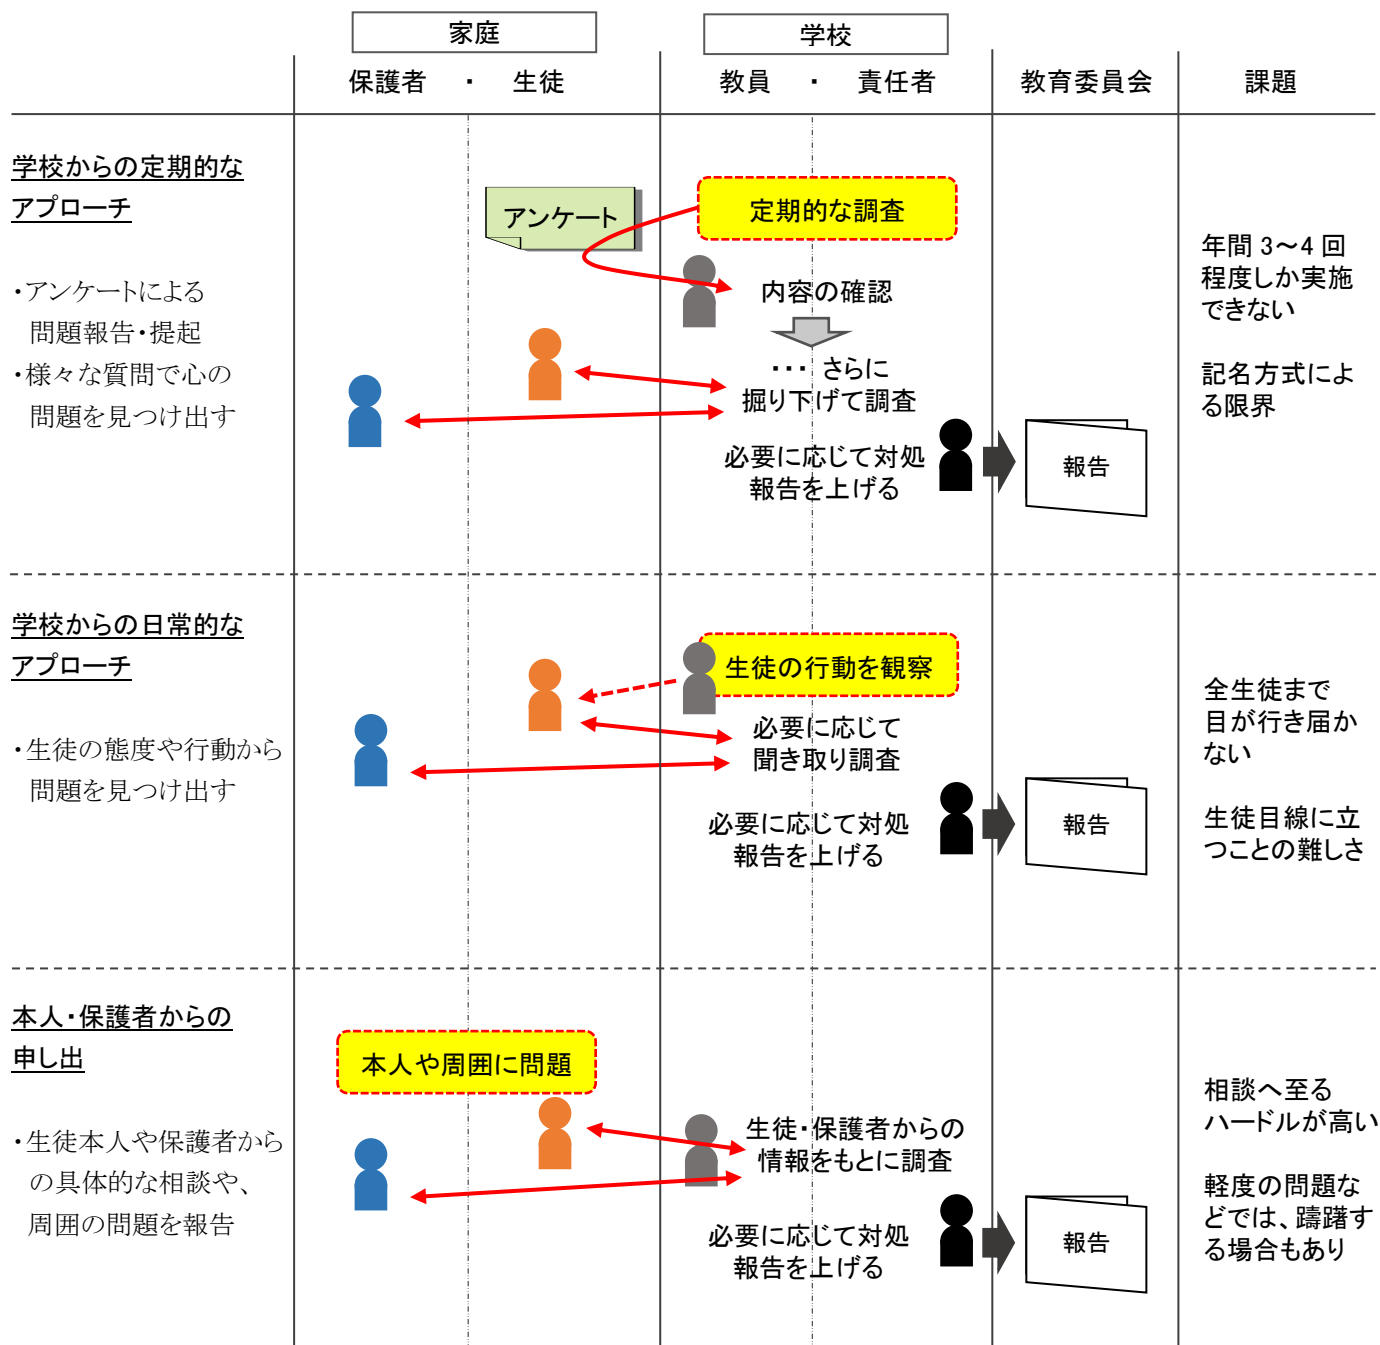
家庭

学校

保護者 ・ 生徒

教員 ・ 責任者

教育委員会

課題

学校からの定期的なアプローチ

・アンケートによる問題報告・提起
・様々な質問で心の問題を見つけ出す

アンケート

定期的な調査

内容の確認

・・・さらに掘り下げて調査

必要に応じて対処
報告を上げる

報告

年間 3～4 回程度しか実施できない

記名方式による限界

学校からの日常的なアプローチ

・生徒の態度や行動から問題を見つけ出す

生徒の行動を観察

必要に応じて聞き取り調査

必要に応じて対処
報告を上げる

報告

全生徒まで目が行き届かない

生徒目線に立つことの難しさ

本人・保護者からの申し出

・生徒本人や保護者からの具体的な相談や、周囲の問題を報告

本人や周囲に問題

生徒・保護者からの情報をもとに調査

必要に応じて対処
報告を上げる

報告

相談へ至るハードルが高い

軽度の問題などでは、躊躇する場合もあり